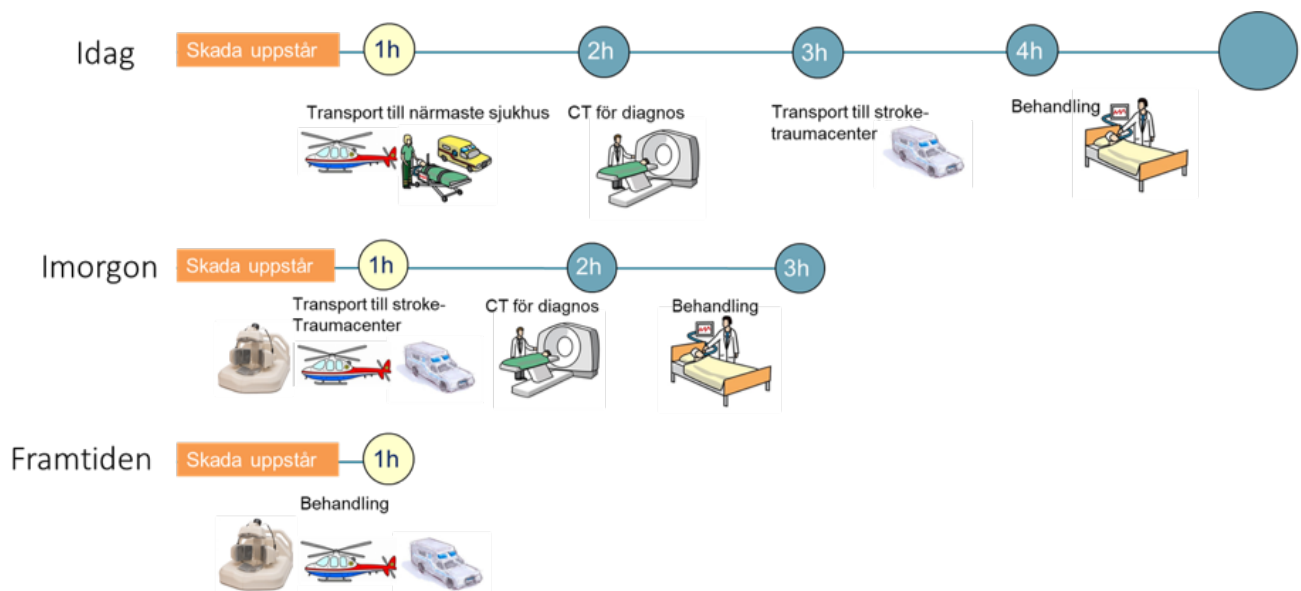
Idag

Skada uppstår

1h

2h

3h

4h

Transport till närmaste sjukhus

CT för diagnos

Transport till stroke-traumacenter

Behandling

Imorgon

Skada uppstår

1h

2h

3h

Transport till stroke-Traumacenter

CT för diagnos

Behandling

Framtiden

Skada uppstår

1h

Behandling